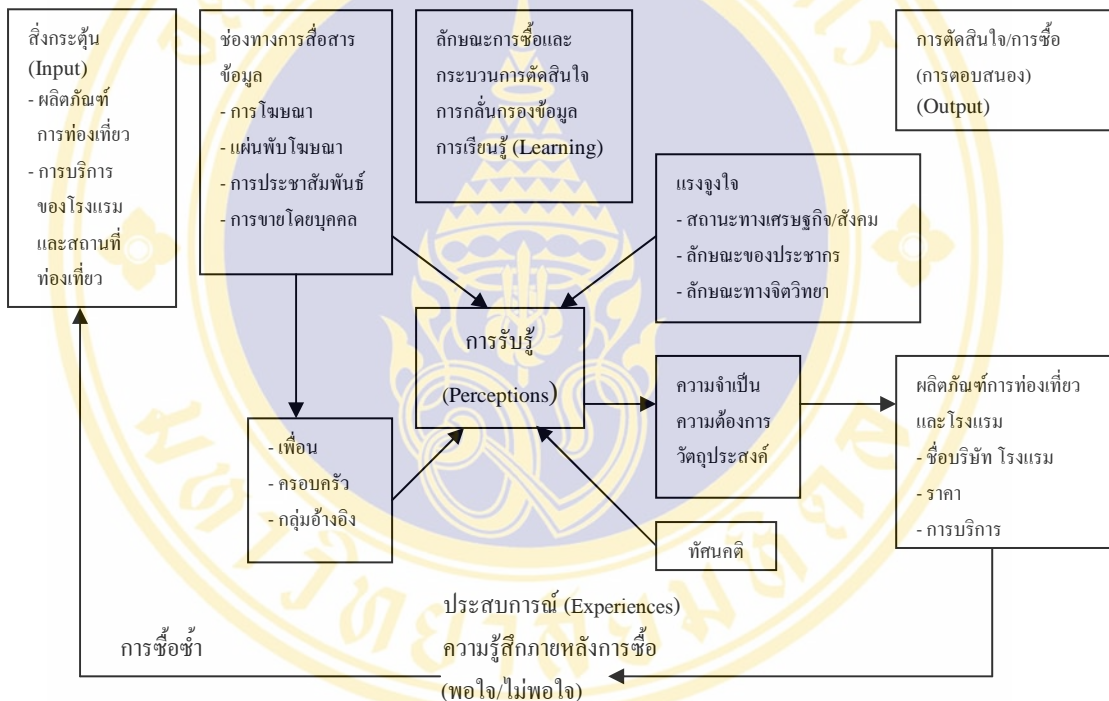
สิ่งกระตุ้น
(Input)
- ผลิตภัณฑ์การท่องเที่ยว
- การบริการของโรงแรมและสถานที่ท่องเที่ยว

ช่องทางการสื่อสารข้อมูล
- การโฆษณา
- แผ่นพับโฆษณา
- การประชาสัมพันธ์
- การขายโดยบุคคล

ลักษณะการซื้อและกระบวนการตัดสินใจ การกลั่นกรองข้อมูล การเรียนรู้ (Learning)

การตัดสินใจ/การซื้อ (การตอบสนอง) (Output)

แรงจูงใจ
- สถานะทางเศรษฐกิจ/สังคม
- ลักษณะของประชากร
- ลักษณะทางจิตวิทยา

การรับรู้
(Perceptions)

ความจำเป็น
ความต้องการ
วัตถุประสงค์

ผลิตภัณฑ์การท่องเที่ยวและโรงแรม
- ชื่อบริษัท โรงแรม
- ราคา
- การบริการ

- เพื่อน
- ครอบครัว
- กลุ่มอ้างอิง

ทัศนคติ

ประสบการณ์ (Experiences)
ความรู้สึกภายหลังการซื้อ
(พอใจ/ไม่พอใจ)

การซื้อซ้ำ